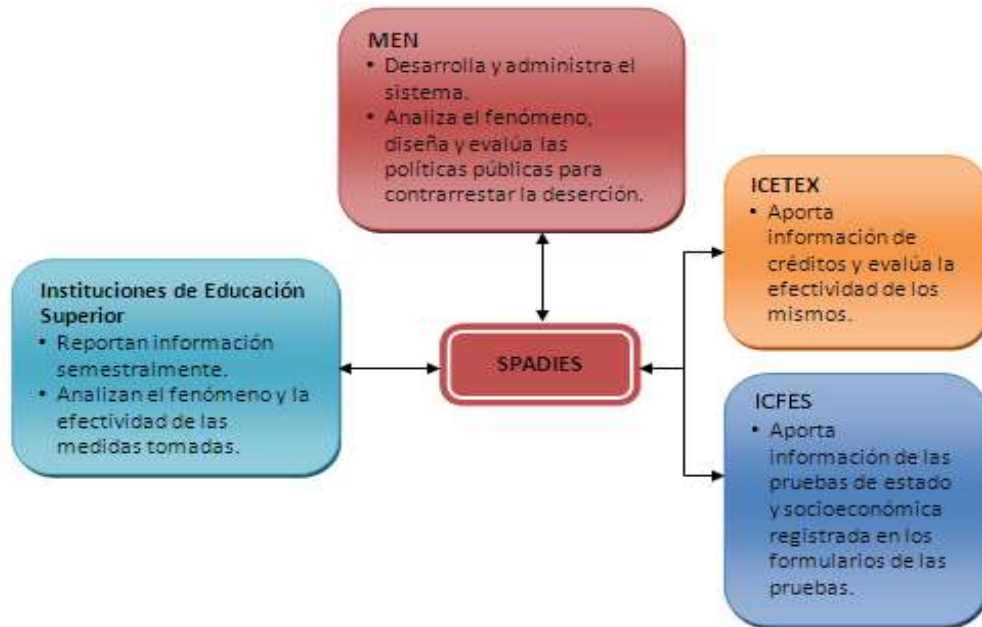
MEN
• Desarrolla y administra el sistema.
• Analiza el fenómeno, diseña y evalúa las políticas públicas para contrarrestar la deserción.

ICETEX
• Aporta información de créditos y evalúa la efectividad de los mismos.

Instituciones de Educación Superior
• Reportan información semestralmente.
• Analizan el fenómeno y la efectividad de las medidas tomadas.

SPADIES

ICFES
• Aporta información de las pruebas de estado y socioeconómica registrada en los formularios de las pruebas.